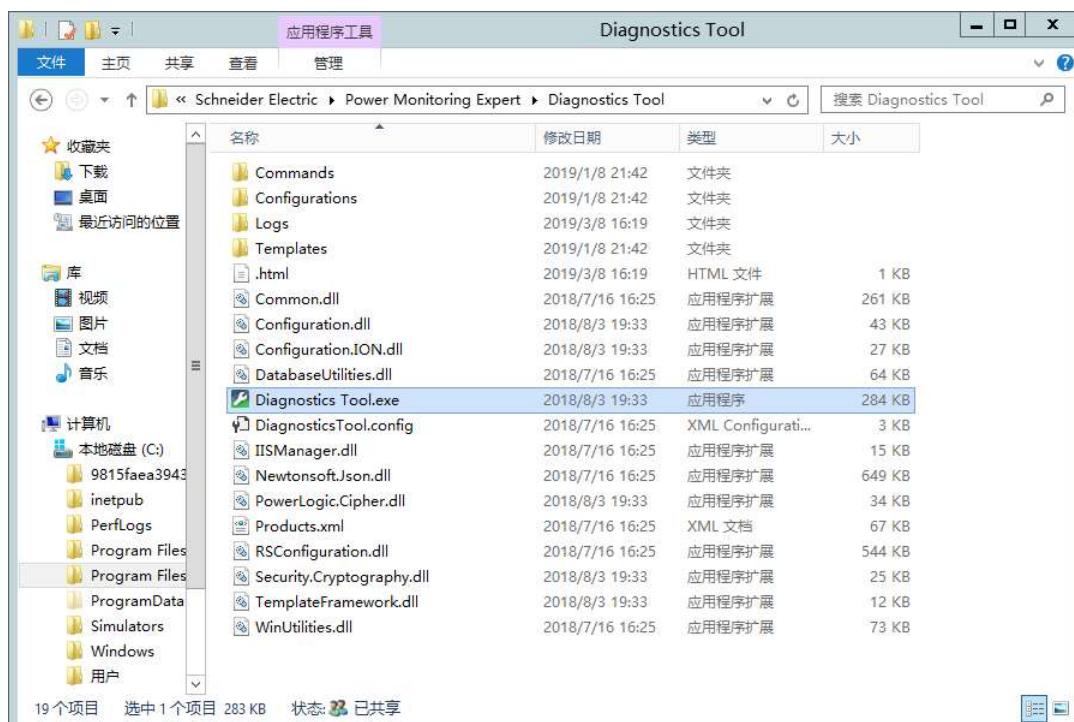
应用程序工具

Diagnostics Tool

文件 主页 共享 查看 管理

« Schneider Electric ▸ Power Monitoring Expert ▸ Diagnostics Tool

搜索 Diagnostics Tool

收藏夹
下载
桌面
最近访问的位置

库
视频
图片
文档
音乐

计算机
本地磁盘 (C:)
9815faea3943
inetpub
PerfLogs
Program Files
Program Files
ProgramData
Simulators
Windows
用户

| 名称 | 修改日期 | 类型 | 大小 |
|---|---|---|---|
| Commands | 2019/1/8 21:42 | 文件夹 | |
| Configurations | 2019/1/8 21:42 | 文件夹 | |
| Logs | 2019/3/8 16:19 | 文件夹 | |
| Templates | 2019/1/8 21:42 | 文件夹 | |
| .html | 2019/3/8 16:19 | HTML 文件 | 1 KB |
| Common.dll | 2018/7/16 16:25 | 应用程序扩展 | 261 KB |
| Configuration.dll | 2018/8/3 19:33 | 应用程序扩展 | 43 KB |
| Configuration.ION.dll | 2018/8/3 19:33 | 应用程序扩展 | 27 KB |
| DatabaseUtilities.dll | 2018/7/16 16:25 | 应用程序扩展 | 64 KB |
| Diagnostics Tool.exe | 2018/8/3 19:33 | 应用程序 | 284 KB |
| DiagnosticsTool.config | 2018/7/16 16:25 | XML Configurati... | 3 KB |
| IISManager.dll | 2018/7/16 16:25 | 应用程序扩展 | 15 KB |
| Newtonsoft.Json.dll | 2018/7/16 16:25 | 应用程序扩展 | 649 KB |
| PowerLogic.Cipher.dll | 2018/8/3 19:33 | 应用程序扩展 | 34 KB |
| Products.xml | 2018/7/16 16:25 | XML 文档 | 67 KB |
| RSConfiguration.dll | 2018/7/16 16:25 | 应用程序扩展 | 544 KB |
| Security.Cryptography.dll | 2018/8/3 19:33 | 应用程序扩展 | 25 KB |
| TemplateFramework.dll | 2018/8/3 19:33 | 应用程序扩展 | 12 KB |
| WinUtilities.dll | 2018/7/16 16:25 | 应用程序扩展 | 73 KB |

19 个项目 选中 1 个项目 283 KB 状态: 已共享